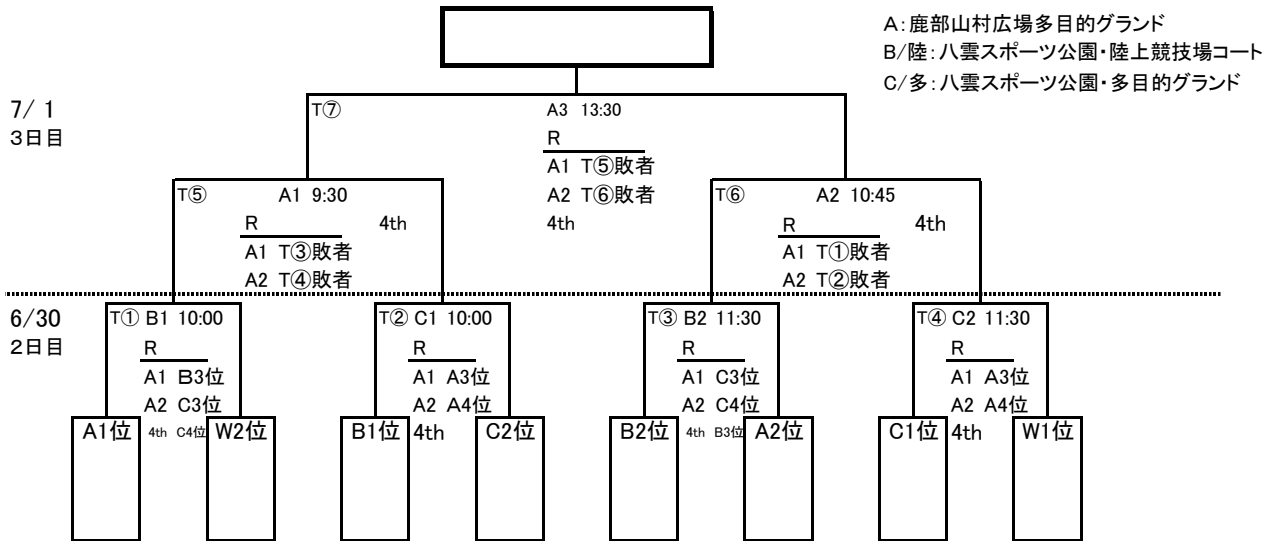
A:鹿部山村広場多目的グランド
B/陸:八雲スポーツ公園・陸上競技場コート
C/多:八雲スポーツ公園・多目的グランド

7/ 1
3日目

T⑦

A3 13:30
R
A1 T⑤敗者
A2 T⑥敗者
4th

T⑤ A1 9:30
R
4th
A1 T③敗者
A2 T④敗者

T⑥ A2 10:45
R
4th
A1 T①敗者
A2 T②敗者

6/30
2日目

T① B1 10:00
R
A1 B3位
A2 C3位
A1位 4th C4位 W2位

T② C1 10:00
R
A1 A3位
A2 A4位
B1位 4th C2位

T③ B2 11:30
R
A1 C3位
A2 C4位
B2位 4th B3位 A2位

T④ C2 11:30
R
A1 A3位
A2 A4位
C1位 4th W1位